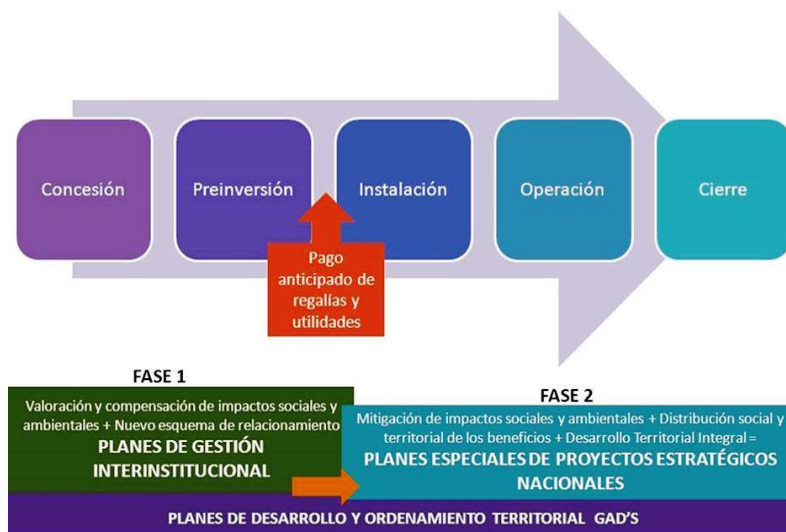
Concesión

Preinversión

Instalación

Operación

Cierre

Pago anticipado de regalías y utilidades

FASE 1

Valoración y compensación de impactos sociales y ambientales + Nuevo esquema de relacionamiento
PLANES DE GESTIÓN INTERINSTITUCIONAL

FASE 2

Mitigación de impactos sociales y ambientales + Distribución social y territorial de los beneficios + Desarrollo Territorial Integral =
PLANES ESPECIALES DE PROYECTOS ESTRATÉGICOS NACIONALES

PLANES DE DESARROLLO Y ORDENAMIENTO TERRITORIAL GAD'S